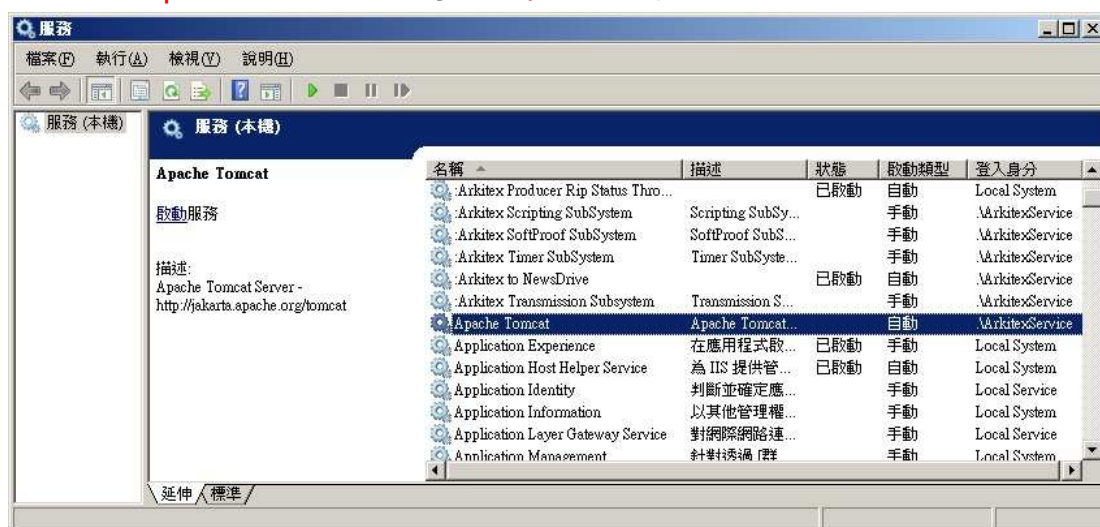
服務

檔案(F) 執行(A) 檢視(V) 說明(H)

服務 (本機)

服務 (本機)

Apache Tomcat

啟動服務

描述:
Apache Tomcat Server - http://jakarta.apache.org/tomcat

| 名稱 | 描述 | 狀態 | 啟動類型 | 登入身分 |
|---|---|---|---|---|
| :Arkitex Producer Rip Status Thro... | | 已啟動 | 自動 | Local System |
| :Arkitex Scripting SubSystem | Scripting SubSy... | | 手動 | .\ArkitexService |
| :Arkitex SoftProof SubSystem | SoftProof SubS... | | 手動 | .\ArkitexService |
| :Arkitex Timer SubSystem | Timer SubSyste... | | 手動 | .\ArkitexService |
| :Arkitex to NewsDrive | | 已啟動 | 自動 | .\ArkitexService |
| :Arkitex Transmission Subsystem | Transmission S... | | 手動 | .\ArkitexService |
| Apache Tomcat | Apache Tomcat... | | 自動 | .\ArkitexService |
| Application Experience | 在應用程式啟... | 已啟動 | 手動 | Local System |
| Application Host Helper Service | 為 IIS 提供管... | 已啟動 | 自動 | Local System |
| Application Identity | 判斷並確定應... | | 手動 | Local Service |
| Application Information | 以其他管理權... | | 手動 | Local System |
| Application Layer Gateway Service | 對網際網路連... | | 手動 | Local Service |
| Application Management | 針對透過 [群 | | 手動 | Local System |

延伸 標準